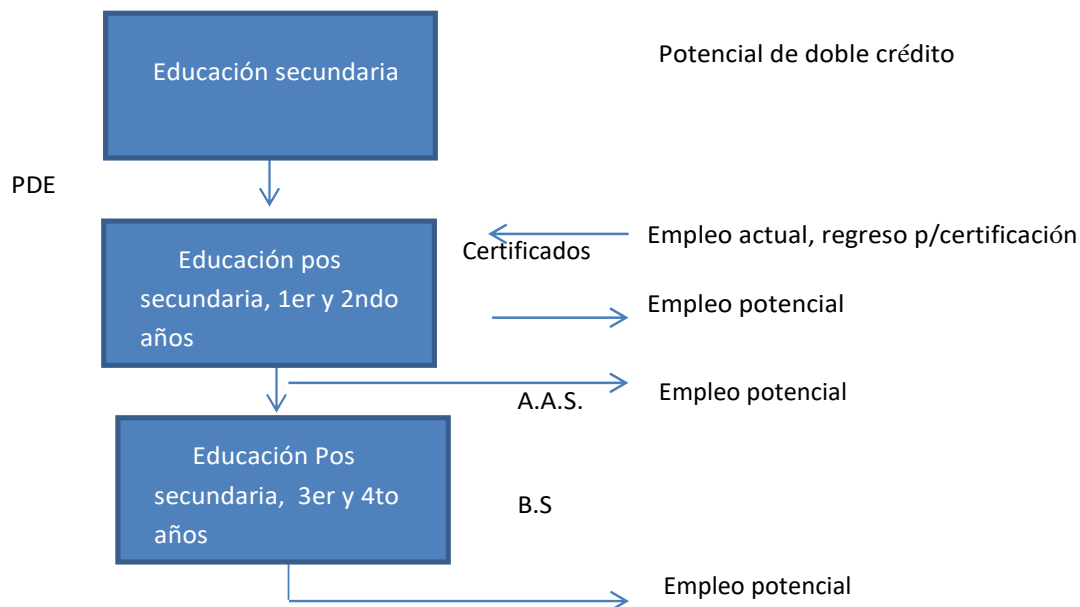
Educación secundaria

Potencial de doble crédito

PDE

Educación pos secundaria, 1er y 2ndo años

Certificados

Empleo actual, regreso p/certificación

Empleo potencial

A.A.S.

Empleo potencial

Educación Pos secundaria, 3er y 4to años

B.S

Empleo potencial